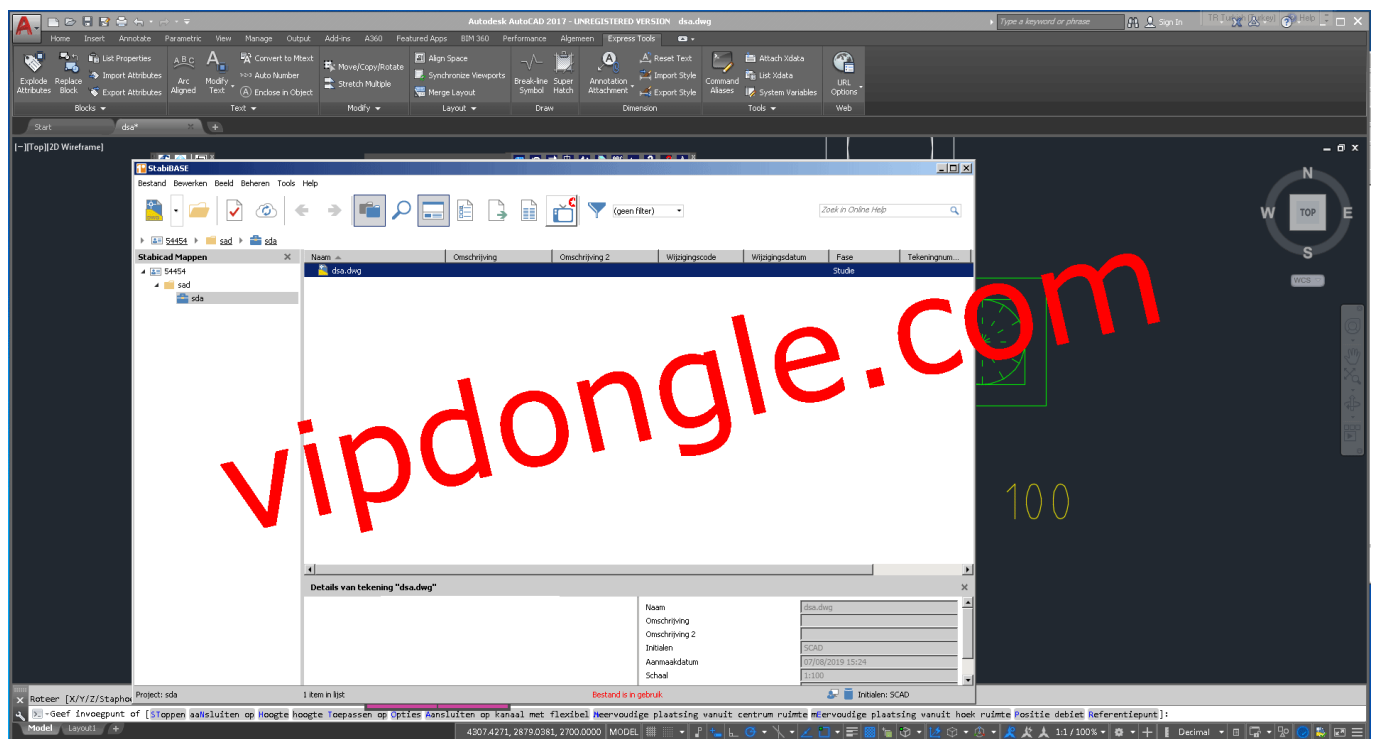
Autodesk AutoCAD 2017 - UNREGISTERED VERSION dsa.dwg

Type a keyword or phrase

Sign In

Help

Home Insert Annotate Parametric View Manage Output Add-ins A360 Featured Apps BIM 360 Performance Algemeen Express Tools

Explode Attributes

Replace Block

List Properties

Import Attributes

Export Attributes

Blocks

Arc Aligned

Modify Text

Convert to Mtext

Auto Number

Enclose in Object

Text

Move/Copy/Rotate

Stretch Multiple

Modify

Align Space

Synchronize Viewports

Merge Layout

Layout

Break-line Symbol

Super Hatch

Draw

Annotation Attachment

Reset Text

Import Style

Export Style

Dimension

Command Aliases

Attach Xdata

List Xdata

System Variables

Tools

URL Options

Web

Start

dsa*

[−][Top][2D Wireframe]

StabiBASE

Bestand Bewerken Beeld Beheren Tools Help

(geen filter)

Zoek in Online Help

54454 sad sda

Stabicad Mappen

54454

sad

sda

| Naam | Omschrijving | Omschrijving 2 | Wijzigingscode | Wijzigingsdatum | Fase | Tekeningnum... |
|---|---|---|---|---|---|---|
| dsa.dwg | | | | | Studie | |

Details van tekening "dsa.dwg"

| | |
|---|---|
| Naam | dsa.dwg |
| Omschrijving | |
| Omschrijving 2 | |
| Initialen | SCAD |
| Aanmaakdatum | 07/08/2019 15:24 |
| Schaal | 1:100 |

Project: sda

1 item in lijst

Bestand is in gebruik

Initialen: SCAD

vipdongle.com

N

W

TOP

E

S

WCS

100

Roteer [X/Y/Z/Staphoe

-Geef invoegpunt of [STroppen aaNsluiten op Hoogte hoogte Toepassen op Opties Aansluiten op kanaal met flexibel Meervoudige plaatsing vanuit centrum ruimte mEervoudige plaatsing vanuit hoek ruimte Positie debiet Referentiepunt]:

Model Layout1

4307.4271, 2879.0381, 2700.0000 MODEL

1:1 / 100%

Decimal